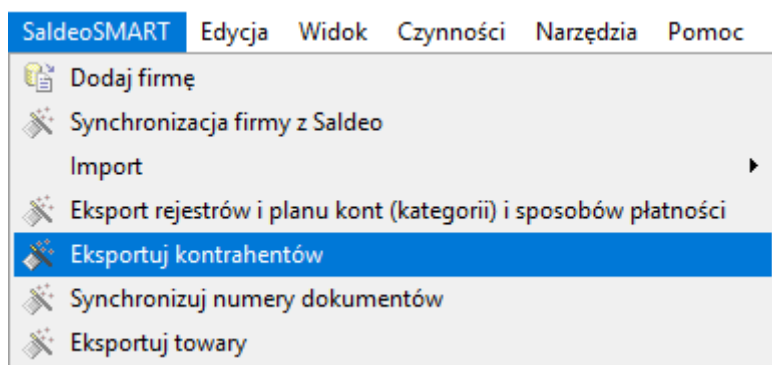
SaldeoSMART Edycja Widok Czynności Narzędzia Pomoc

Dodaj firmę
Synchronizacja firmy z Saldeo
Import
Eksport rejestrów i planu kont (kategorii) i sposobów płatności
Eksportuj kontrahentów
Synchronizuj numery dokumentów
Eksportuj towary